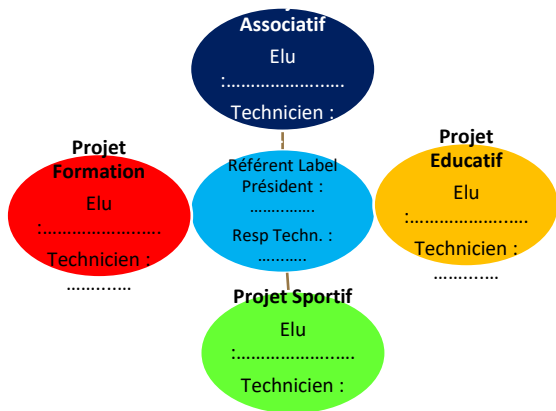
Associatif

Elu :……………………

Technicien :

Projet Formation

Elu :……………………

Technicien : …………

Référent Label

Président : ……………

Resp Techn. : ……….

Projet Educatif

Elu :……………………

Technicien : …………

Projet Sportif

Elu :……………………

Technicien :